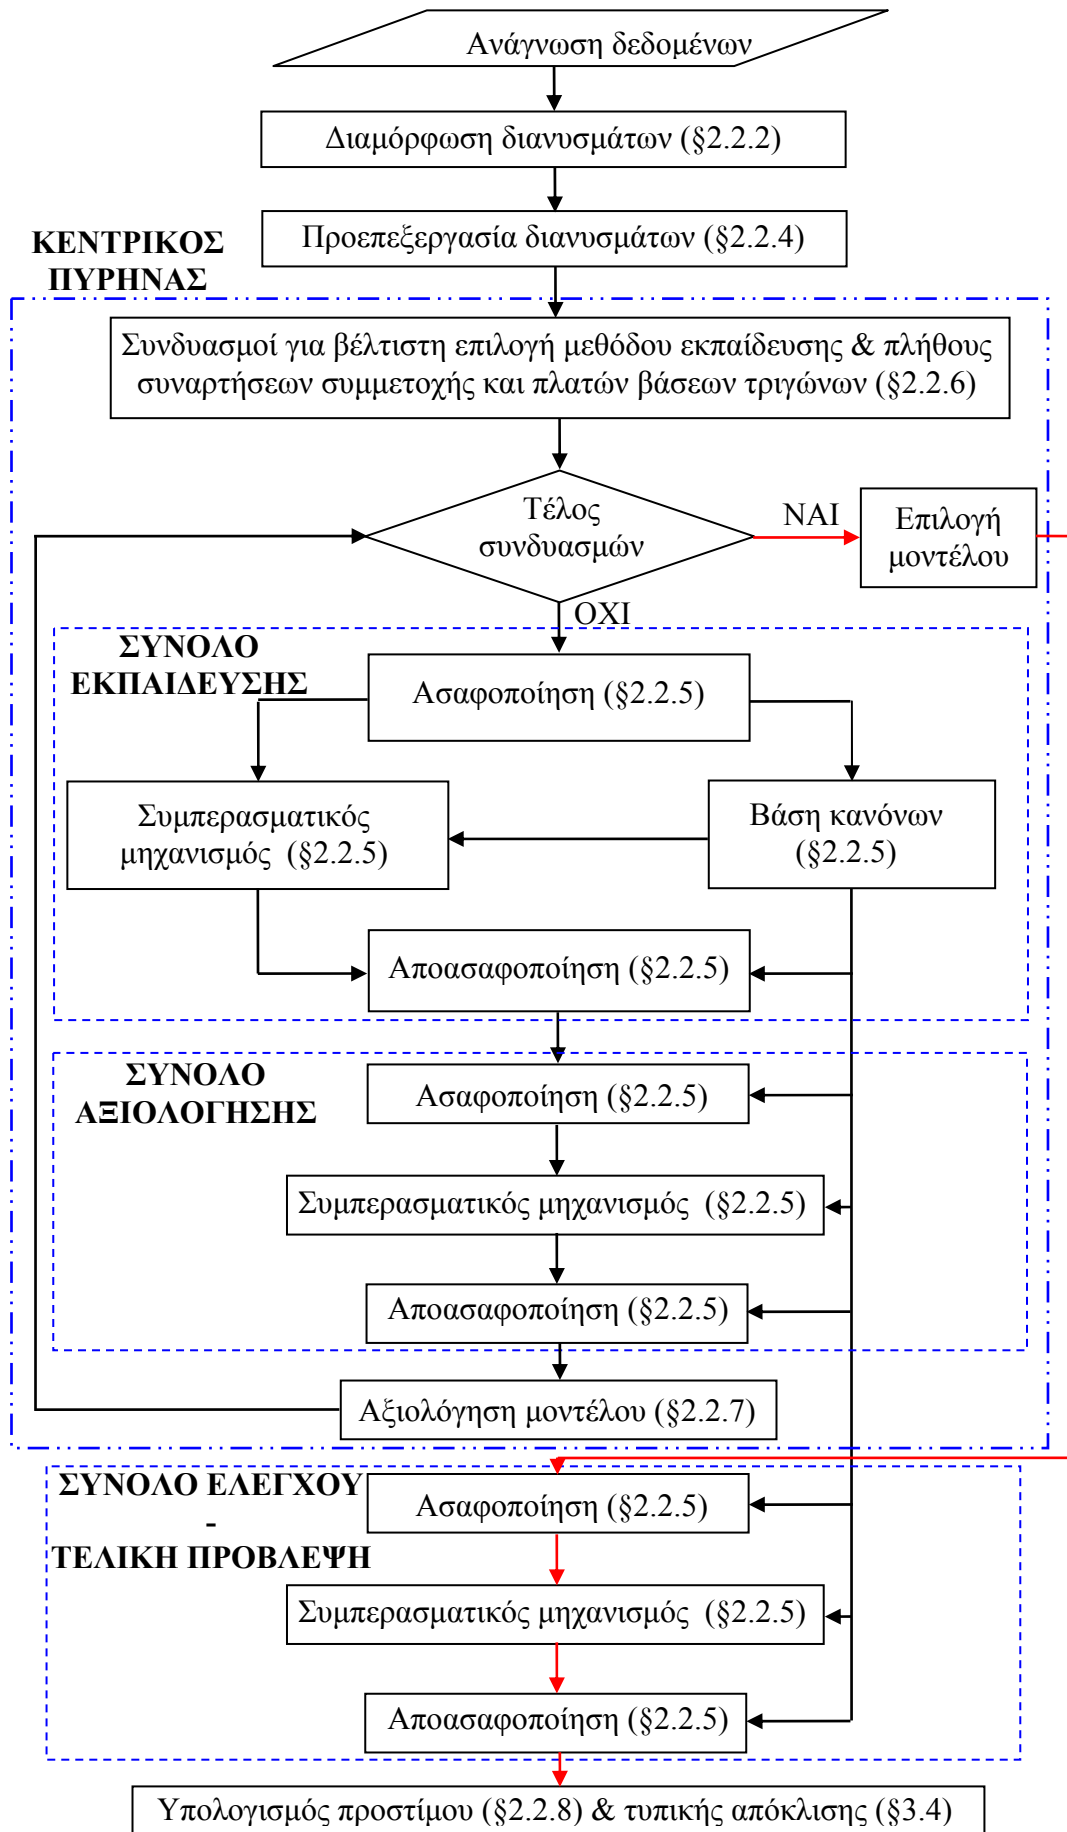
Ανάγνωση δεδομένων

Διαμόρφωση διανυσμάτων (§2.2.2)

Προεπεξεργασία διανυσμάτων (§2.2.4)

ΚΕΝΤΡΙΚΟΣ ΠΥΡΗΝΑΣ

Συνδυασμοί για βέλτιστη επιλογή μεθόδου εκπαίδευσης & πλήθους συναρτήσεων συμμετοχής και πλατών βάσεων τριγώνων (§2.2.6)

Τέλος συνδυασμών

ΝΑΙ

Επιλογή μοντέλου

ΟΧΙ

ΣΥΝΟΛΟ ΕΚΠΑΙΔΕΥΣΗΣ

Ασαφοποίηση (§2.2.5)

Συμπερασματικός μηχανισμός (§2.2.5)

Βάση κανόνων (§2.2.5)

Αποασαφοποίηση (§2.2.5)

ΣΥΝΟΛΟ ΑΞΙΟΛΟΓΗΣΗΣ

Ασαφοποίηση (§2.2.5)

Συμπερασματικός μηχανισμός (§2.2.5)

Αποασαφοποίηση (§2.2.5)

Αξιολόγηση μοντέλου (§2.2.7)

ΣΥΝΟΛΟ ΕΛΕΓΧΟΥ - ΤΕΛΙΚΗ ΠΡΟΒΛΕΨΗ

Ασαφοποίηση (§2.2.5)

Συμπερασματικός μηχανισμός (§2.2.5)

Αποασαφοποίηση (§2.2.5)

Υπολογισμός προστίμου (§2.2.8) & τυπικής απόκλισης (§3.4)